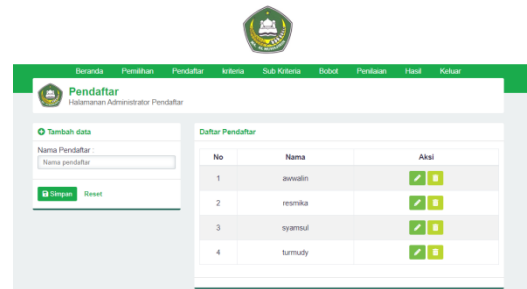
Beranda Pemilihan Pendaftar kriteria Sub Kriteria Bobot Penilaian Hasil Keluar

Pendaftar
Halamanan Administrator Pendaftar

Tambah data

Nama Pendaftar :
Nama pendaftar

Simpan Reset

Daftar Pendaftar

| No | Nama | Aksi |
|---|---|---|
| 1 | awwalin | |
| 2 | resmika | |
| 3 | syamsul | |
| 4 | turmudy | |